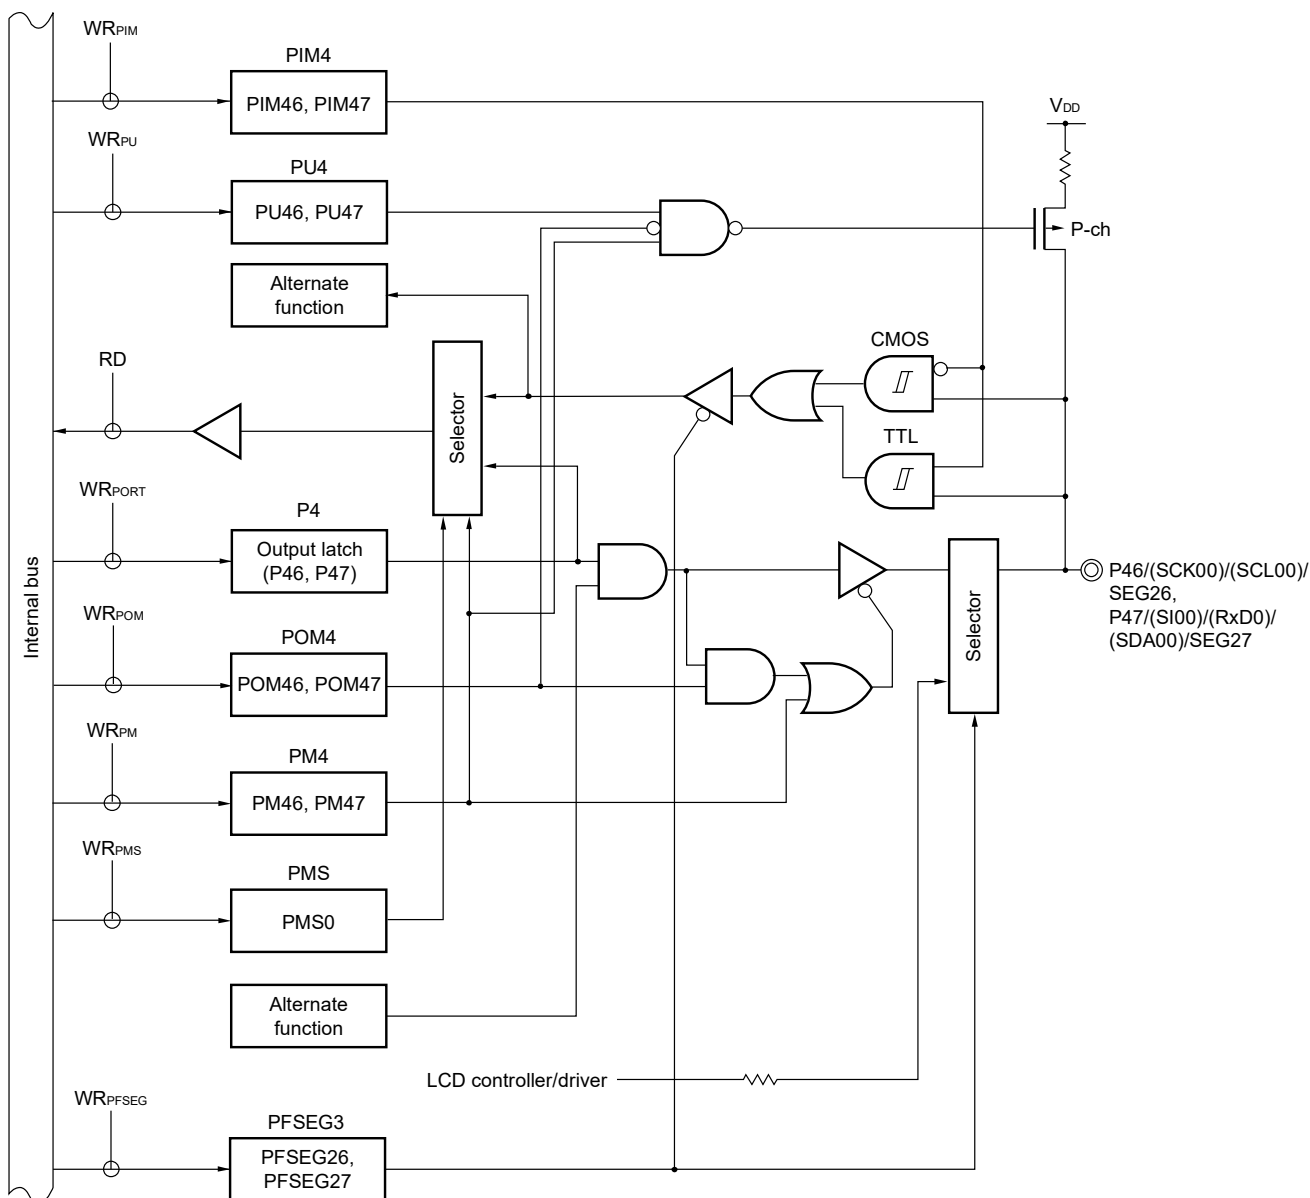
$WR_{PIM}$

PIM4

PIM46, PIM47

$V_{DD}$

$WR_{PU}$

PU4

PU46, PU47

P-ch

Alternate function

CMOS

RD

Selector

TTL

$WR_{PORT}$

P4

Output latch (P46, P47)

P46/(SCK00)/(SCL00)/ SEG26, P47/(SI00)/(RxD0)/ (SDA00)/SEG27

Internal bus

$WR_{POM}$

POM4

Selector

POM46, POM47

$WR_{PM}$

PM4

PM46, PM47

$WR_{PMS}$

PMS

PMS0

Alternate function

LCD controller/driver

$WR_{PFSEG}$

PFSEG3

PFSEG26, PFSEG27